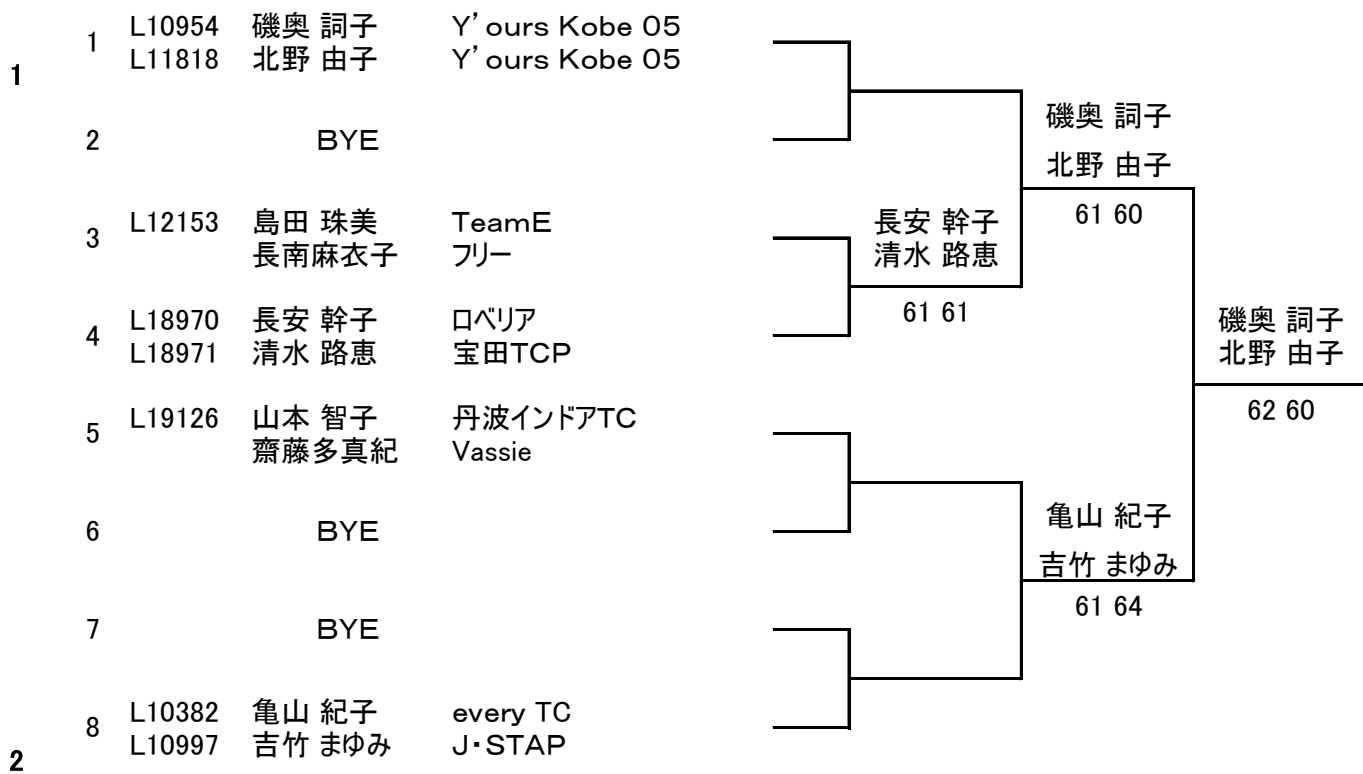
1

1 L10954 磯奥 詞子 Y' ours Kobe 05
L11818 北野 由子 Y' ours Kobe 05

2 BYE

3 L12153 島田 珠美 TeamE
長南麻衣子 フリー

4 L18970 長安 幹子 ロベリア
L18971 清水 路恵 宝田TCP

5 L19126 山本 智子 丹波インドアTC
齋藤多真紀 Vassie

6 BYE

7 BYE

8 L10382 亀山 紀子 every TC
L10997 吉竹 まゆみ J・STAP

2

長安 幹子
清水 路恵
61 61

磯奥 詞子
北野 由子
61 60

亀山 紀子
吉竹 まゆみ
61 64

磯奥 詞子
北野 由子
62 60